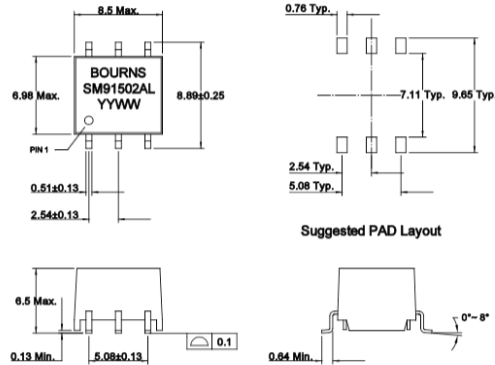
8.5 Max.

BOURNS
SM91502AL
YYWW

6.98 Max.

8.89±0.25

PIN 1

0.51±0.13

2.54±0.13

0.76 Typ.

7.11 Typ.

9.65 Typ

2.54 Typ.

5.08 Typ.

Suggested PAD Layout

6.5 Max.

0.13 Min.

5.08±0.13

0.1

0°~8°

0.64 Min.